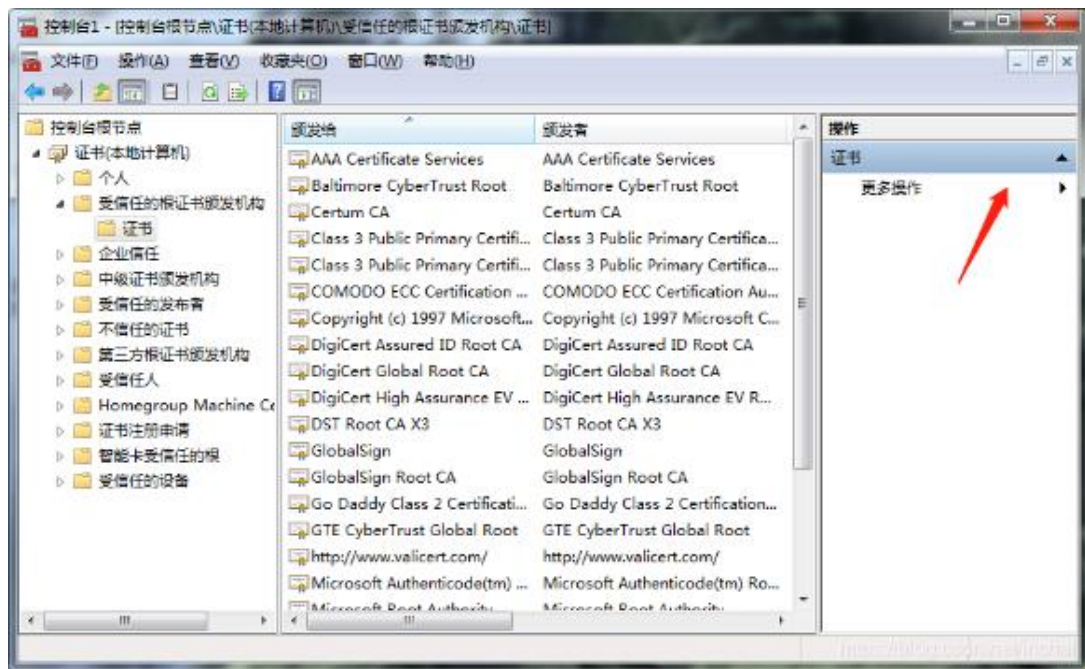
控制台1 - [控制台根节点\证书(本地计算机)\受信任的根证书颁发机构\证书]

文件(F) 操作(A) 查看(V) 收藏夹(O) 窗口(W) 帮助(H)

控制台根节点
证书(本地计算机)
个人
受信任的根证书颁发机构
证书
企业信任
中级证书颁发机构
受信任的发布者
不信任的证书
第三方根证书颁发机构
受信任人
Homegroup Machine Ce
证书注册申请
智能卡受信任的根
受信任的设备

| 颁发给 | 颁发者 |
|---|---|
| AAA Certificate Services | AAA Certificate Services |
| Baltimore CyberTrust Root | Baltimore CyberTrust Root |
| Certum CA | Certum CA |
| Class 3 Public Primary Certifi... | Class 3 Public Primary Certifica... |
| Class 3 Public Primary Certifi... | Class 3 Public Primary Certifica... |
| COMODO ECC Certification ... | COMODO ECC Certification Au... |
| Copyright (c) 1997 Microsoft... | Copyright (c) 1997 Microsoft C... |
| DigiCert Assured ID Root CA | DigiCert Assured ID Root CA |
| DigiCert Global Root CA | DigiCert Global Root CA |
| DigiCert High Assurance EV ... | DigiCert High Assurance EV R... |
| DST Root CA X3 | DST Root CA X3 |
| GlobalSign | GlobalSign |
| GlobalSign Root CA | GlobalSign Root CA |
| Go Daddy Class 2 Certificati... | Go Daddy Class 2 Certification... |
| GTE CyberTrust Global Root | GTE CyberTrust Global Root |
| http://www.valicert.com/ | http://www.valicert.com/ |
| Microsoft Authenticode(tm) ... | Microsoft Authenticode(tm) Ro... |
| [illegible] | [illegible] |

操作
证书
更多操作

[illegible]